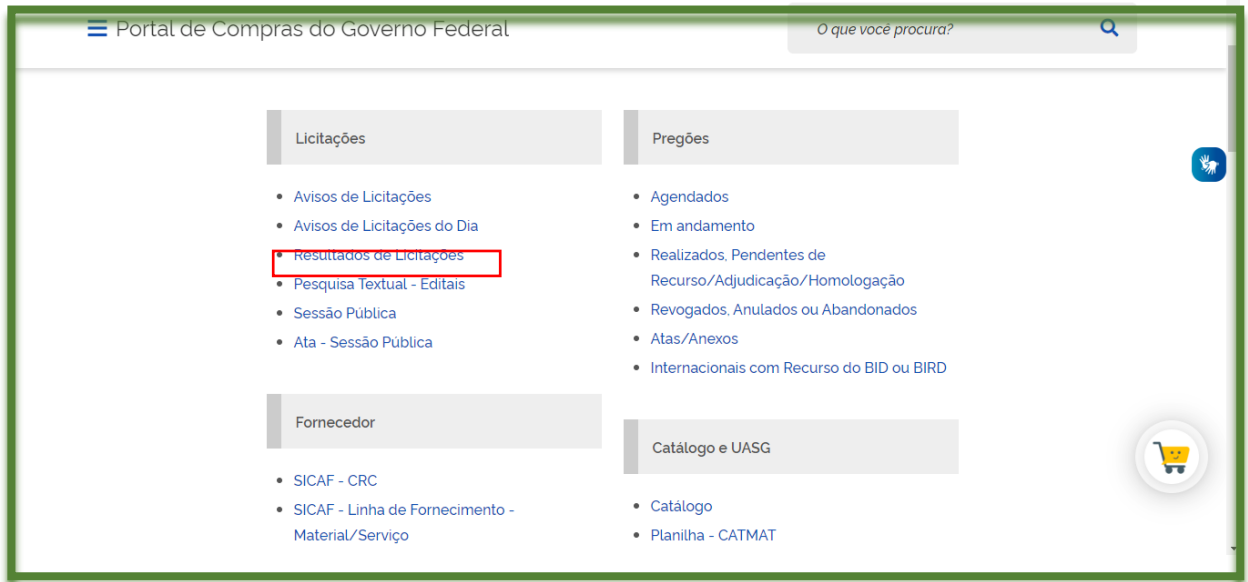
Portal de Compras do Governo Federal

O que você procura?

Licitações

- Avisos de Licitações
- Avisos de Licitações do Dia
- Resultados de Licitações
- Pesquisa Textual - Editais
- Sessão Pública
- Ata - Sessão Pública

Fornecedor

- SICAF - CRC
- SICAF - Linha de Fornecimento - Material/Serviço

Pregões

- Agendados
- Em andamento
- Realizados, Pendentes de Recurso/Adjudicação/Homologação
- Revogados, Anulados ou Abandonados
- Atas/Anexos
- Internacionais com Recurso do BID ou BIRD

Catálogo e UASG

- Catálogo
- Planilha - CATMAT